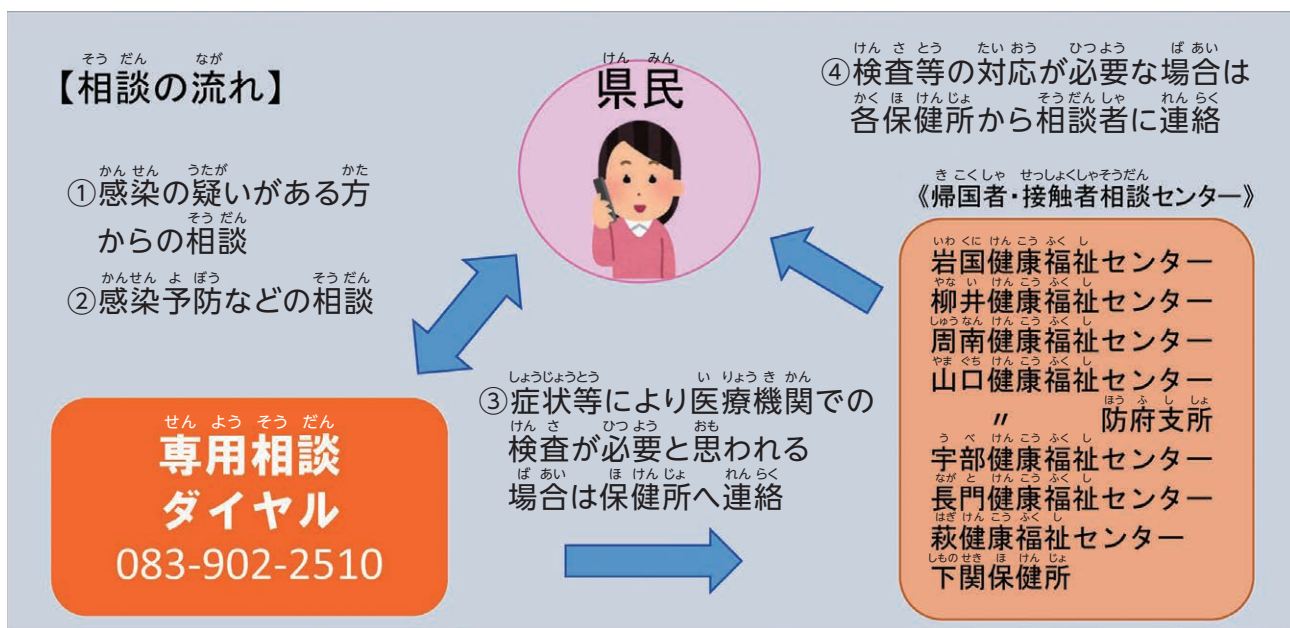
【相談の流れ】

①感染の疑いがある方からの相談

②感染予防などの相談

県民

④検査等の対応が必要な場合は各保健所から相談者に連絡

《帰国者・接触者相談センター》

岩国健康福祉センター
柳井健康福祉センター
周南健康福祉センター
山口健康福祉センター
〃　防府支所
宇部健康福祉センター
長門健康福祉センター
萩健康福祉センター
下関保健所

③症状等により医療機関での検査が必要と思われる場合は保健所へ連絡

専用相談ダイヤル
083-902-2510